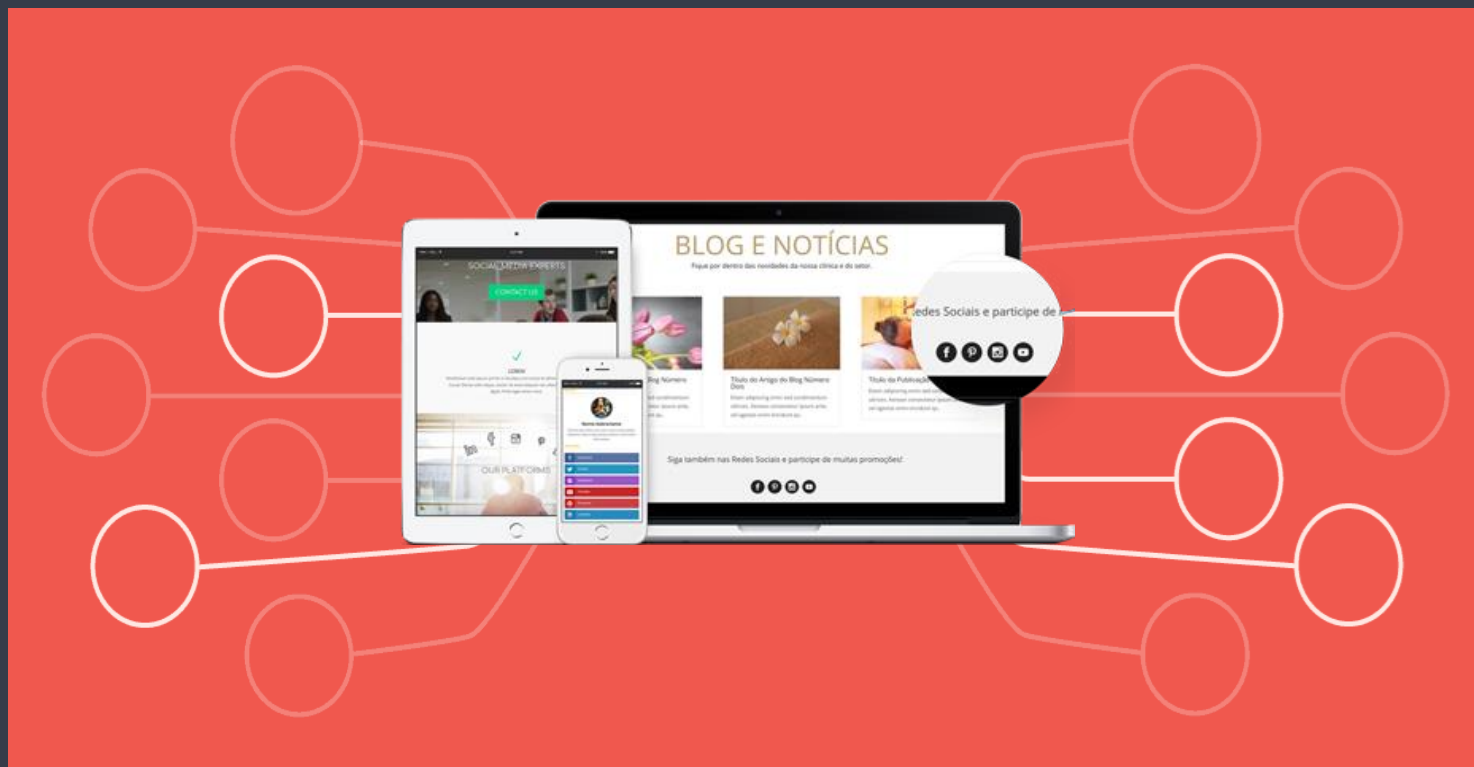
BLOG E NOTÍCIAS

Fique por dentro das novidades da nossa clínica e do setor.

Redes Sociais e participe de

Blog Número

Título do Artigo do Blog Número Dois

Título da Publicação

Siga também nas Redes Sociais e participe de muitas promoções!

SOCIAL MEDIA EXPERTS

CONTACT US

LOREM

OUR PLATFORMS